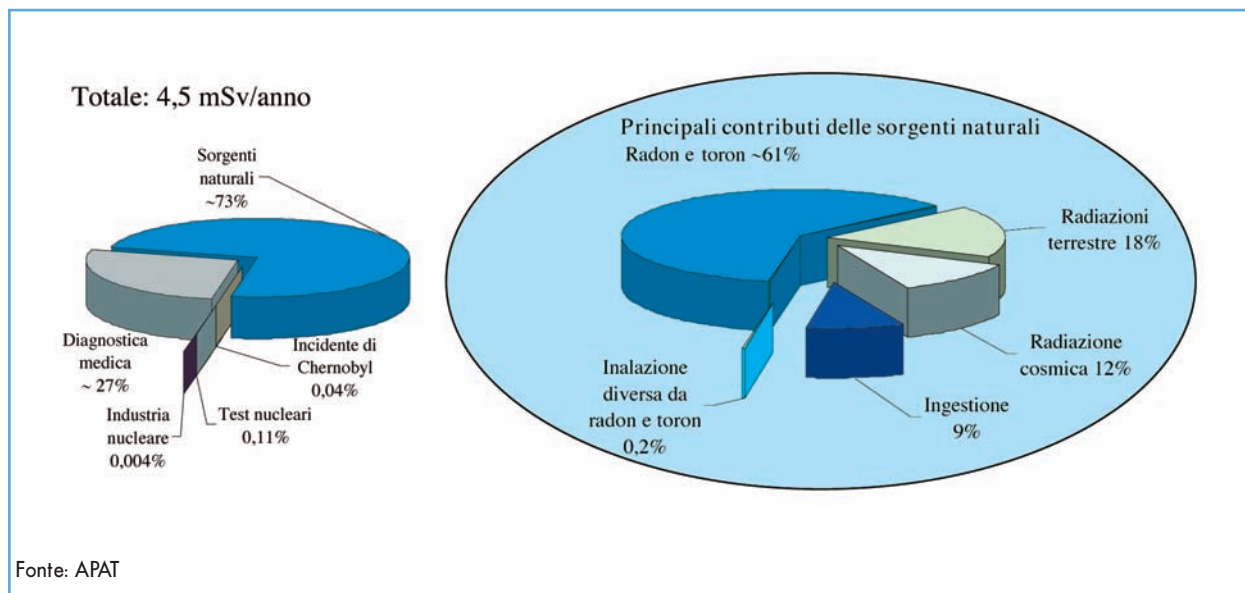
Totale: 4,5 mSv/anno

Sorgenti naturali ~73%

Diagnostica medica ~ 27%

Incidente di Chernobyl 0,04%

Industria nucleare 0,004%

Test nucleari 0,11%

Principali contributi delle sorgenti naturali

Radon e toron ~61%

Radiazioni terrestre 18%

Radiazione cosmica 12%

Ingestione 9%

Inalazione diversa da radon e toron 0,2%

Fonte: APAT